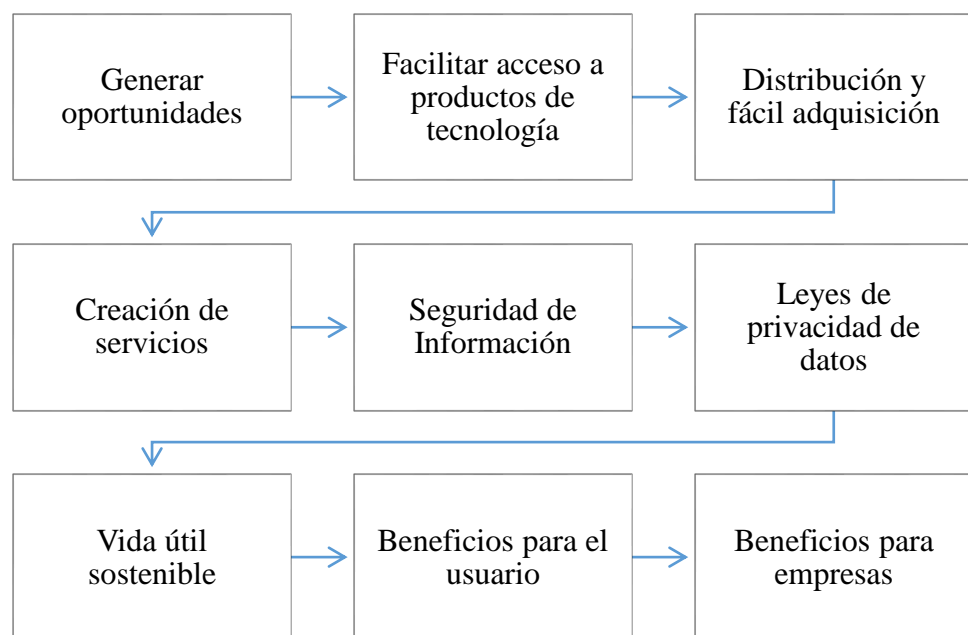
Generar oportunidades

Facilitar acceso a productos de tecnología

Distribución y fácil adquisición

Creación de servicios

Seguridad de Información

Leyes de privacidad de datos

Vida útil sostenible

Beneficios para el usuario

Beneficios para empresas